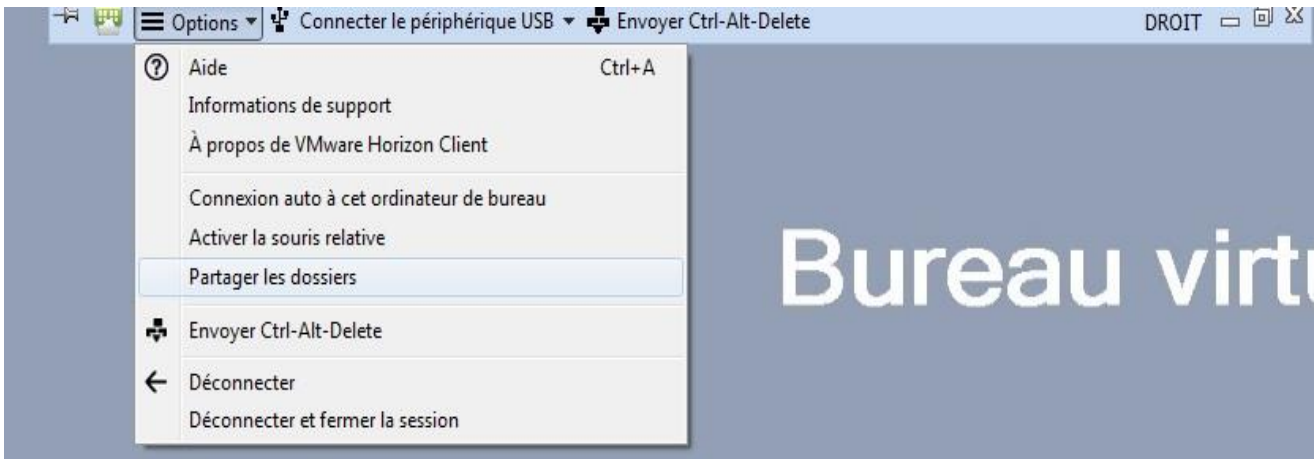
Options Connecter le périphérique USB Envoyer Ctrl-Alt-Delete DROIT

Aide Ctrl+A
Informations de support
À propos de VMware Horizon Client

Connexion auto à cet ordinateur de bureau
Activer la souris relative
Partager les dossiers

Envoyer Ctrl-Alt-Delete

Déconnecter
Déconnecter et fermer la session

Bureau virt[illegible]